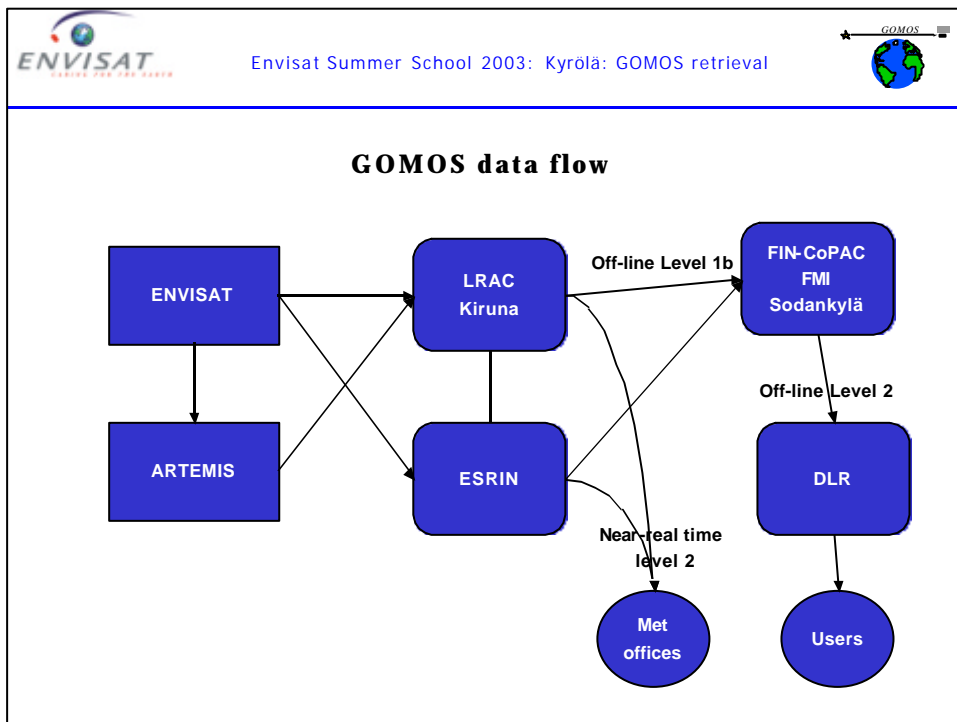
ENVISAT
CARING FOR THE EARTH

Envisat Summer School 2003: Kyrölä: GOMOS retrieval

GOMOS

GOMOS data flow

ENVISAT

ARTEMIS

LRAC
Kiruna

ESRIN

Off-line Level 1b

FIN-CoPAC
FMI
Sodankylä

Off-line Level 2

DLR

Near-real time
level 2

Met
offices

Users